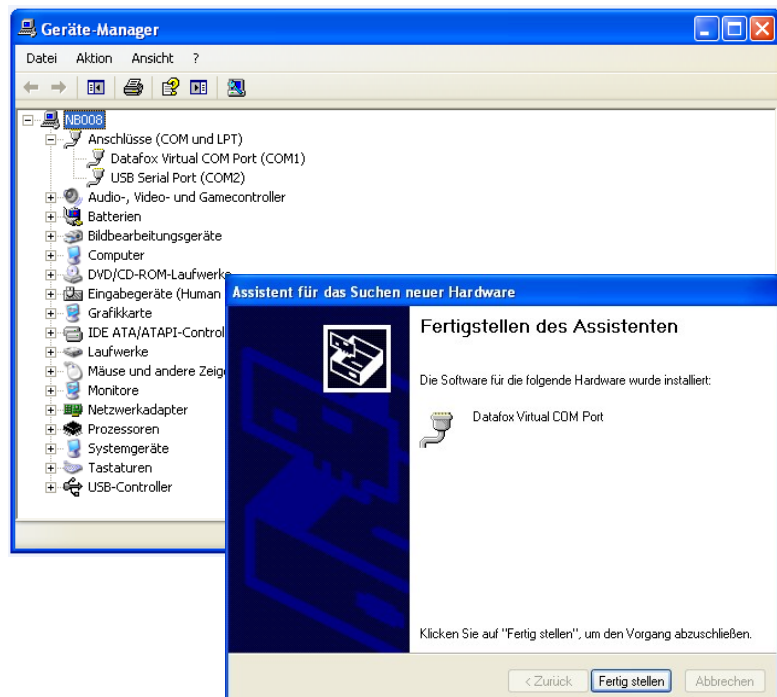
Geräte-Manager

Datei Aktion Ansicht ?

NB008
Anschlüsse (COM und LPT)
Datafox Virtual COM Port (COM1)
USB Serial Port (COM2)
Audio-, Video- und Gamecontroller
Batterien
Bildbearbeitungsgeräte
Computer
DVD/CD-ROM-Laufwerke
Eingabegeräte (Human
Grafikkarte
IDE ATA/ATAPI-Control
Laufwerke
Mäuse und andere Zeig
Monitore
Netzwerkadapter
Prozessoren
Systemgeräte
Tastaturen
USB-Controller

Assistent für das Suchen neuer Hardware

Fertigstellen des Assistenten

Die Software für die folgende Hardware wurde installiert:

Datafox Virtual COM Port

Klicken Sie auf "Fertig stellen", um den Vorgang abzuschließen.

< Zurück Fertig stellen Abbrechen